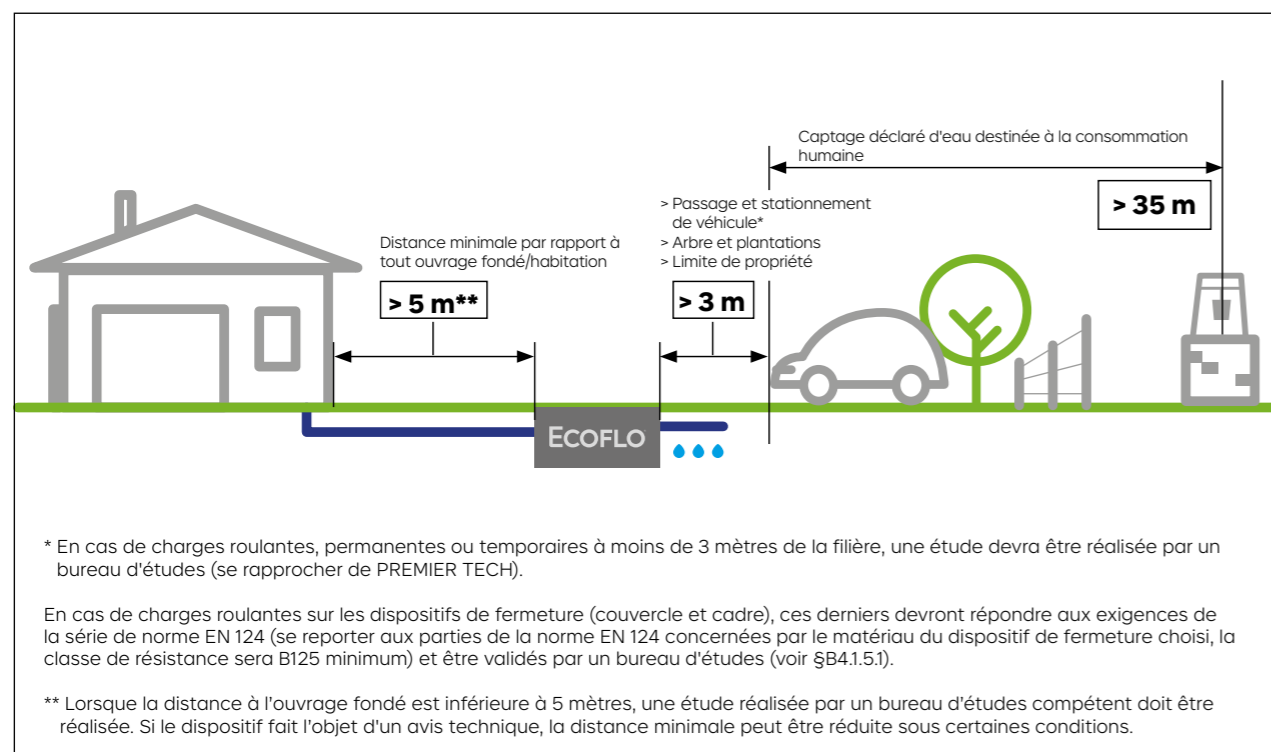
Captage déclaré d'eau destinée à la consommation humaine

> 35 m

> Passage et stationnement de véhicule*
> Arbre et plantations
> Limite de propriété

Distance minimale par rapport à tout ouvrage fondé/habitation

> 5 m**

> 3 m

ECOFLO

* En cas de charges roulantes, permanentes ou temporaires à moins de 3 mètres de la filière, une étude devra être réalisée par un bureau d'études (se rapprocher de PREMIER TECH).

En cas de charges roulantes sur les dispositifs de fermeture (couvercle et cadre), ces derniers devront répondre aux exigences de la série de norme EN 124 (se reporter aux parties de la norme EN 124 concernées par le matériau du dispositif de fermeture choisi, la classe de résistance sera B125 minimum) et être validés par un bureau d'études (voir §B4.1.5.1).

** Lorsque la distance à l'ouvrage fondé est inférieure à 5 mètres, une étude réalisée par un bureau d'études compétent doit être réalisée. Si le dispositif fait l'objet d'un avis technique, la distance minimale peut être réduite sous certaines conditions.